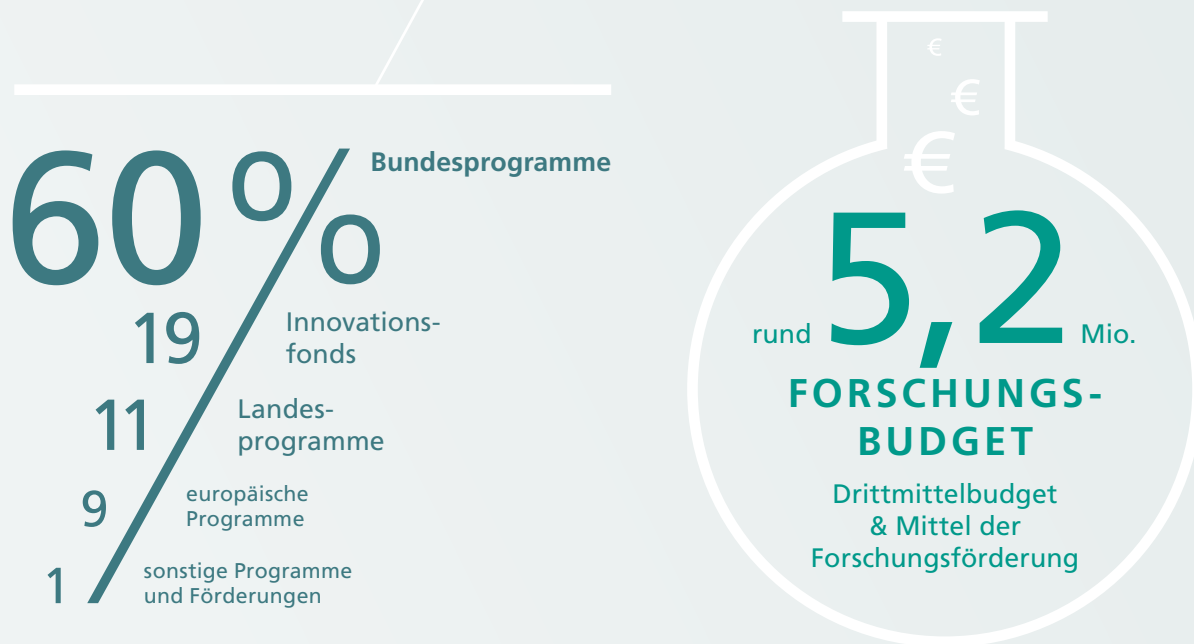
60 %

Bundesprogramme

19 Innovationsfonds

11 Landesprogramme

9 europäische Programme

1 sonstige Programme und Förderungen

€
€
€

rund 5,2 Mio.

FORSCHUNGSBUDGET

Drittmittelbudget & Mittel der Forschungsförderung